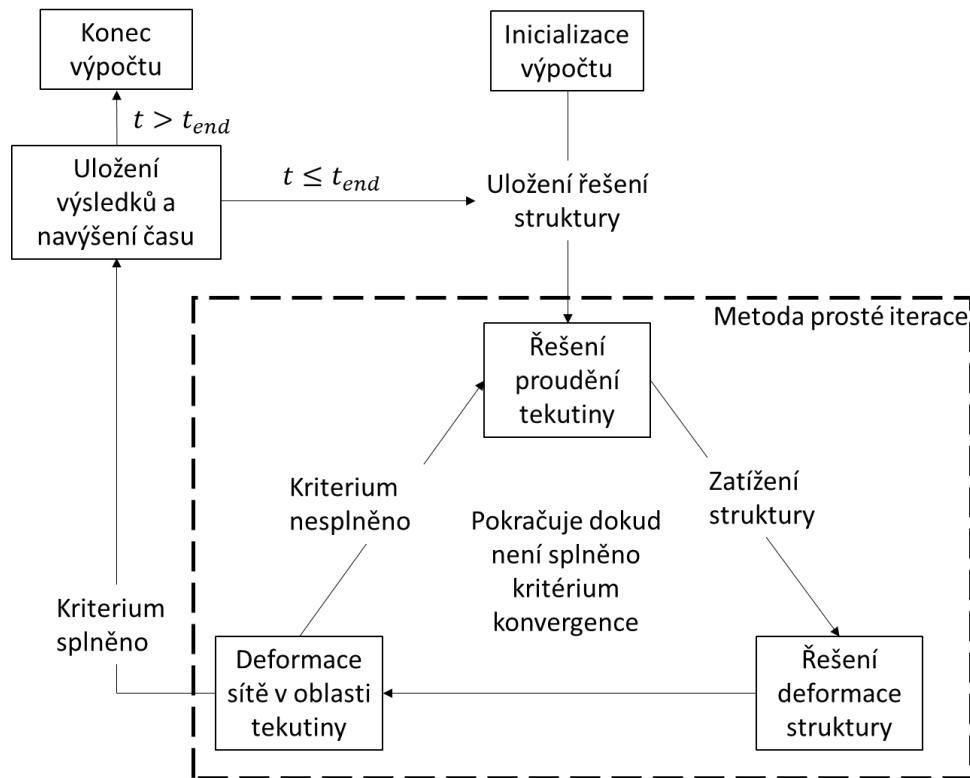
Konec výpočtu

Inicializace výpočtu

$t > t_{end}$

Uložení výsledků a navýšení času

$t \leq t_{end}$

Uložení řešení struktury

Metoda prosté iterace

Řešení proudění tekutiny

Kriterium nesplněno

Zatížení struktury

Pokračuje dokud není splněno kritérium konvergence

Kriterium splněno

Deformace sítě v oblasti tekutiny

Řešení deformace struktury